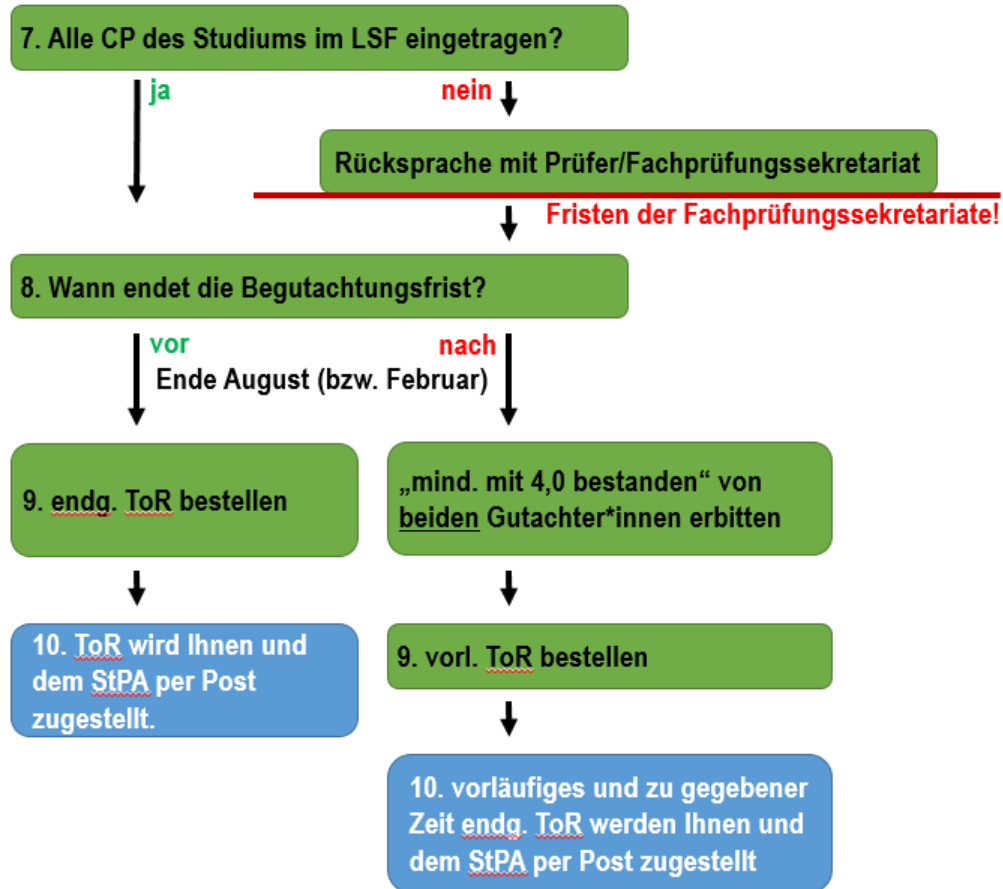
7. Alle CP des Studiums im LSF eingetragen?

ja

nein

Rücksprache mit Prüfer/Fachprüfungssekretariat

Fristen der Fachprüfungssekretariate!

8. Wann endet die Begutachtungsfrist?

vor

nach

Ende August (bzw. Februar)

9. endg. ToR bestellen

„mind. mit 4,0 bestanden“ von beiden Gutachter*innen erbitten

10. ToR wird Ihnen und dem StPA per Post zugestellt.

9. vorl. ToR bestellen

10. vorläufiges und zu gegebener Zeit endg. ToR werden Ihnen und dem StPA per Post zugestellt